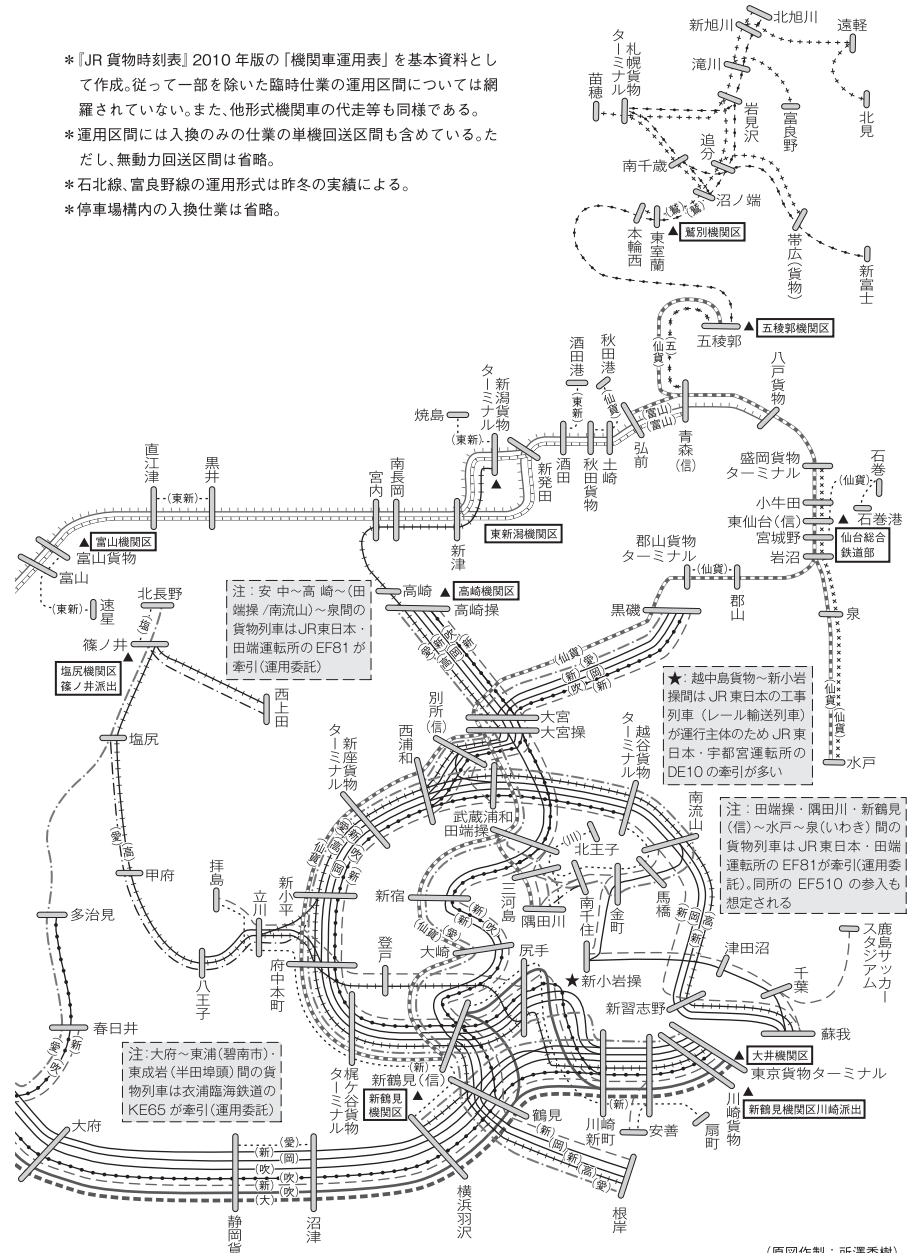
＊『JR 貨物時刻表』2010 年版の「機関車運用表」を基本資料として作成。従って一部を除いた臨時仕業の運用区間については網羅されていない。また、他形式機関車の代走等も同様である。
＊運用区間には入換のみの仕業の単機回送区間も含めている。ただし、無動力回送区間は省略。
＊石北線、富良野線の運用形式は昨冬の実績による。
＊停車場構内の入換仕業は省略。

北旭川
新旭川
遠軽
札幌貨物ターミナル
滝川
苗穂
岩見沢
富良野
北見
追分
南千歳
沼ノ端
本輪西
東室蘭
(鷲)
(鷲)
鷲別機関区
帯広(貨物)
新富士
五稜郭
五稜郭機関区
(五)
(仙貨)
八戸貨物
秋田港
酒田港
(東新)
(仙貨)
新潟貨物ターミナル
焼島
(東新)
(富山)
(富山)
弘前
青森(信)
酒田
秋田貨物
土崎
新発田
盛岡貨物ターミナル
石巻
(仙貨)
石巻港
直江津
黒井
(東新)
宮内
南長岡
小牛田
東仙台(信)
宮城野
仙台総合鉄道部
岩沼
東新潟機関区
新津
富山機関区
富山貨物
富山
郡山貨物ターミナル
(仙貨)
郡山
(東新)
速星
北長野
高崎
高崎機関区
高崎操
注：安中～高崎～(田端操/南流山)～泉間の貨物列車はJR東日本・田端運転所のEF81が牽引(運用委託)
泉
篠ノ井
(塩)
塩尻機関区篠ノ井派出
黒磯
(仙貨)
(愛)
(岡)
(吹)
(新)
(新)
(吹)
(岡)
(愛)
(高)
西上田
別所(信)
大宮
大宮操
★：越中島貨物～新小岩操間はJR東日本の工事列車(レール輸送列車)が運行主体のためJR東日本・宇都宮運転所のDE10の牽引が多い
(仙貨)
(仙貨)
水戸
塩尻
西浦和
新座貨物ターミナル
越谷貨物ターミナル
武蔵浦和
田端操
(川)
北王子
南流山
注：田端操・隅田川・新鶴見(信)～水戸～泉(いわき)間の貨物列車はJR東日本・田端運転所のEF81が牽引(運用委託)。同所のEF510の参入も想定される
(愛)
(高)
甲府
拝島
立川
新小平
新宿
三河島
隅田川
南千住
金町
馬橋
(新)
(岡)
(高)
多治見
(仙貨)
(岡)
(吹)
(新)
(仙貨)
(愛)
(新)
(吹)
八王子
府中本町
登戸
大崎
尻手
★新小岩操
津田沼
鹿島サッカースタジアム
千葉
新習志野
蘇我
春日井
(愛)
(新)
(吹)
注：大府～東浦(碧南市)・東成岩(半田埠頭)間の貨物列車は衣浦臨海鉄道のKE65が牽引(運用委託)
新鶴見(信)
新鶴見機関区
梶ケ谷貨物ターミナル
(新)
鶴見
川崎新町
(新)
安善
扇町
大井機関区
東京貨物ターミナル
川崎貨物
新鶴見機関区川崎派出
大府
(新)(愛)
(吹)
(岡)(吹)
(新)(吹)
(大)
静岡貨
沼津
横浜羽沢
(新)
(新)
(新)
(高)
(愛)
根岸
(原図作製：所澤秀樹)